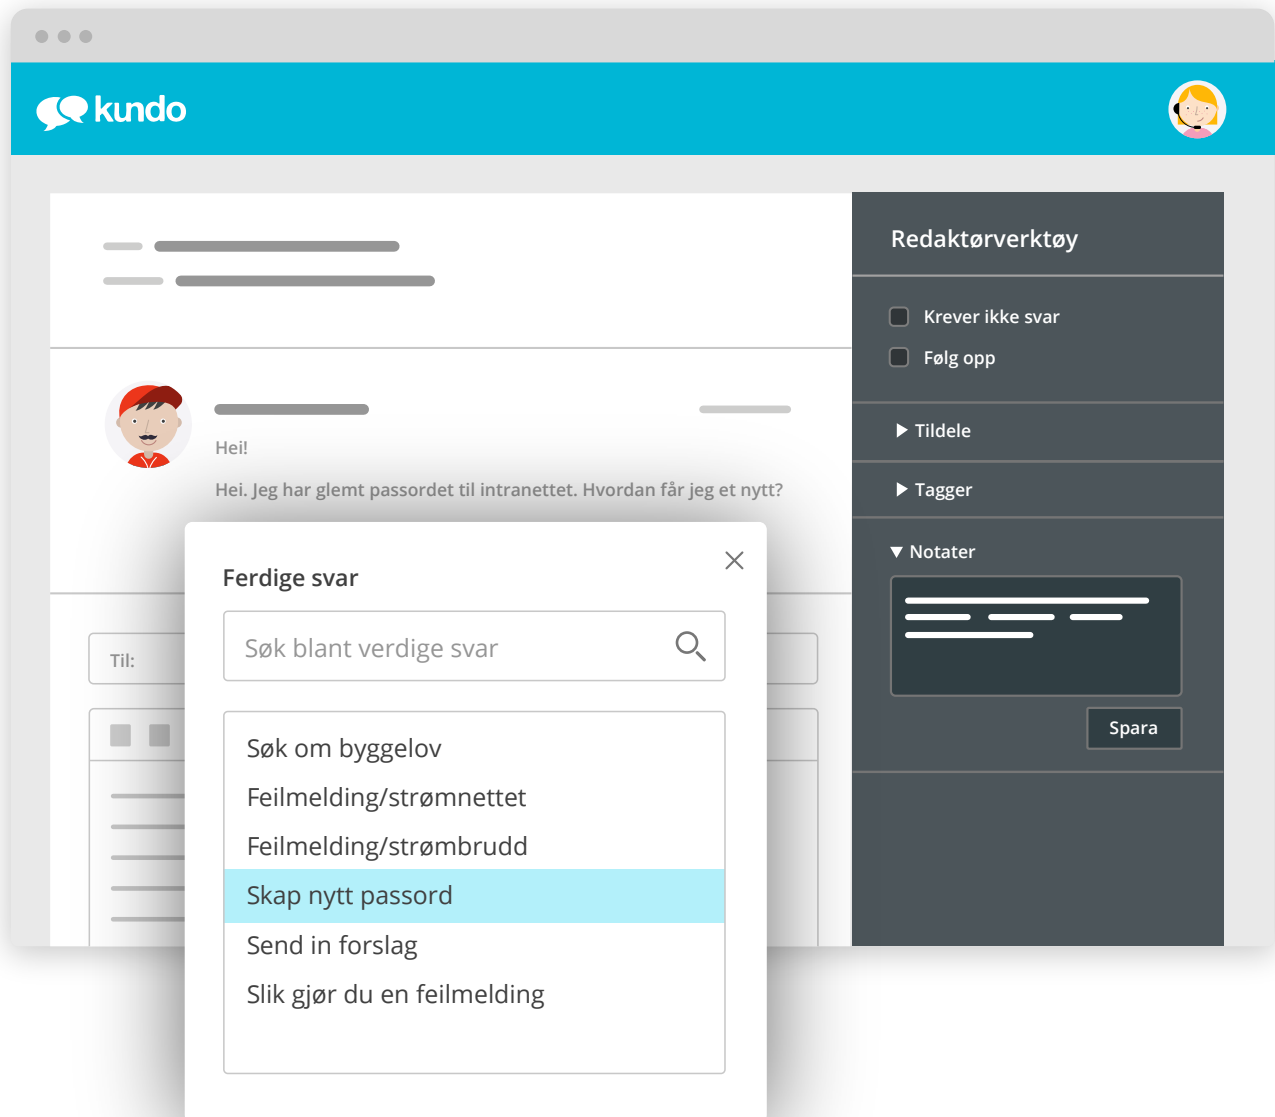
kundo

Hei!

Hei. Jeg har glemt passordet til intranettet. Hvordan får jeg et nytt?

Til:

Ferdige svar

Søk blant verdige svar

Søk om byggelov
Feilmelding/strømnettet
Feilmelding/strømbrudd
Skap nytt passord
Send in forslag
Slik gjør du en feilmelding

Redaktørverktøy

Krever ikke svar
Følg opp

Tildele

Tagger

Notater

Spara